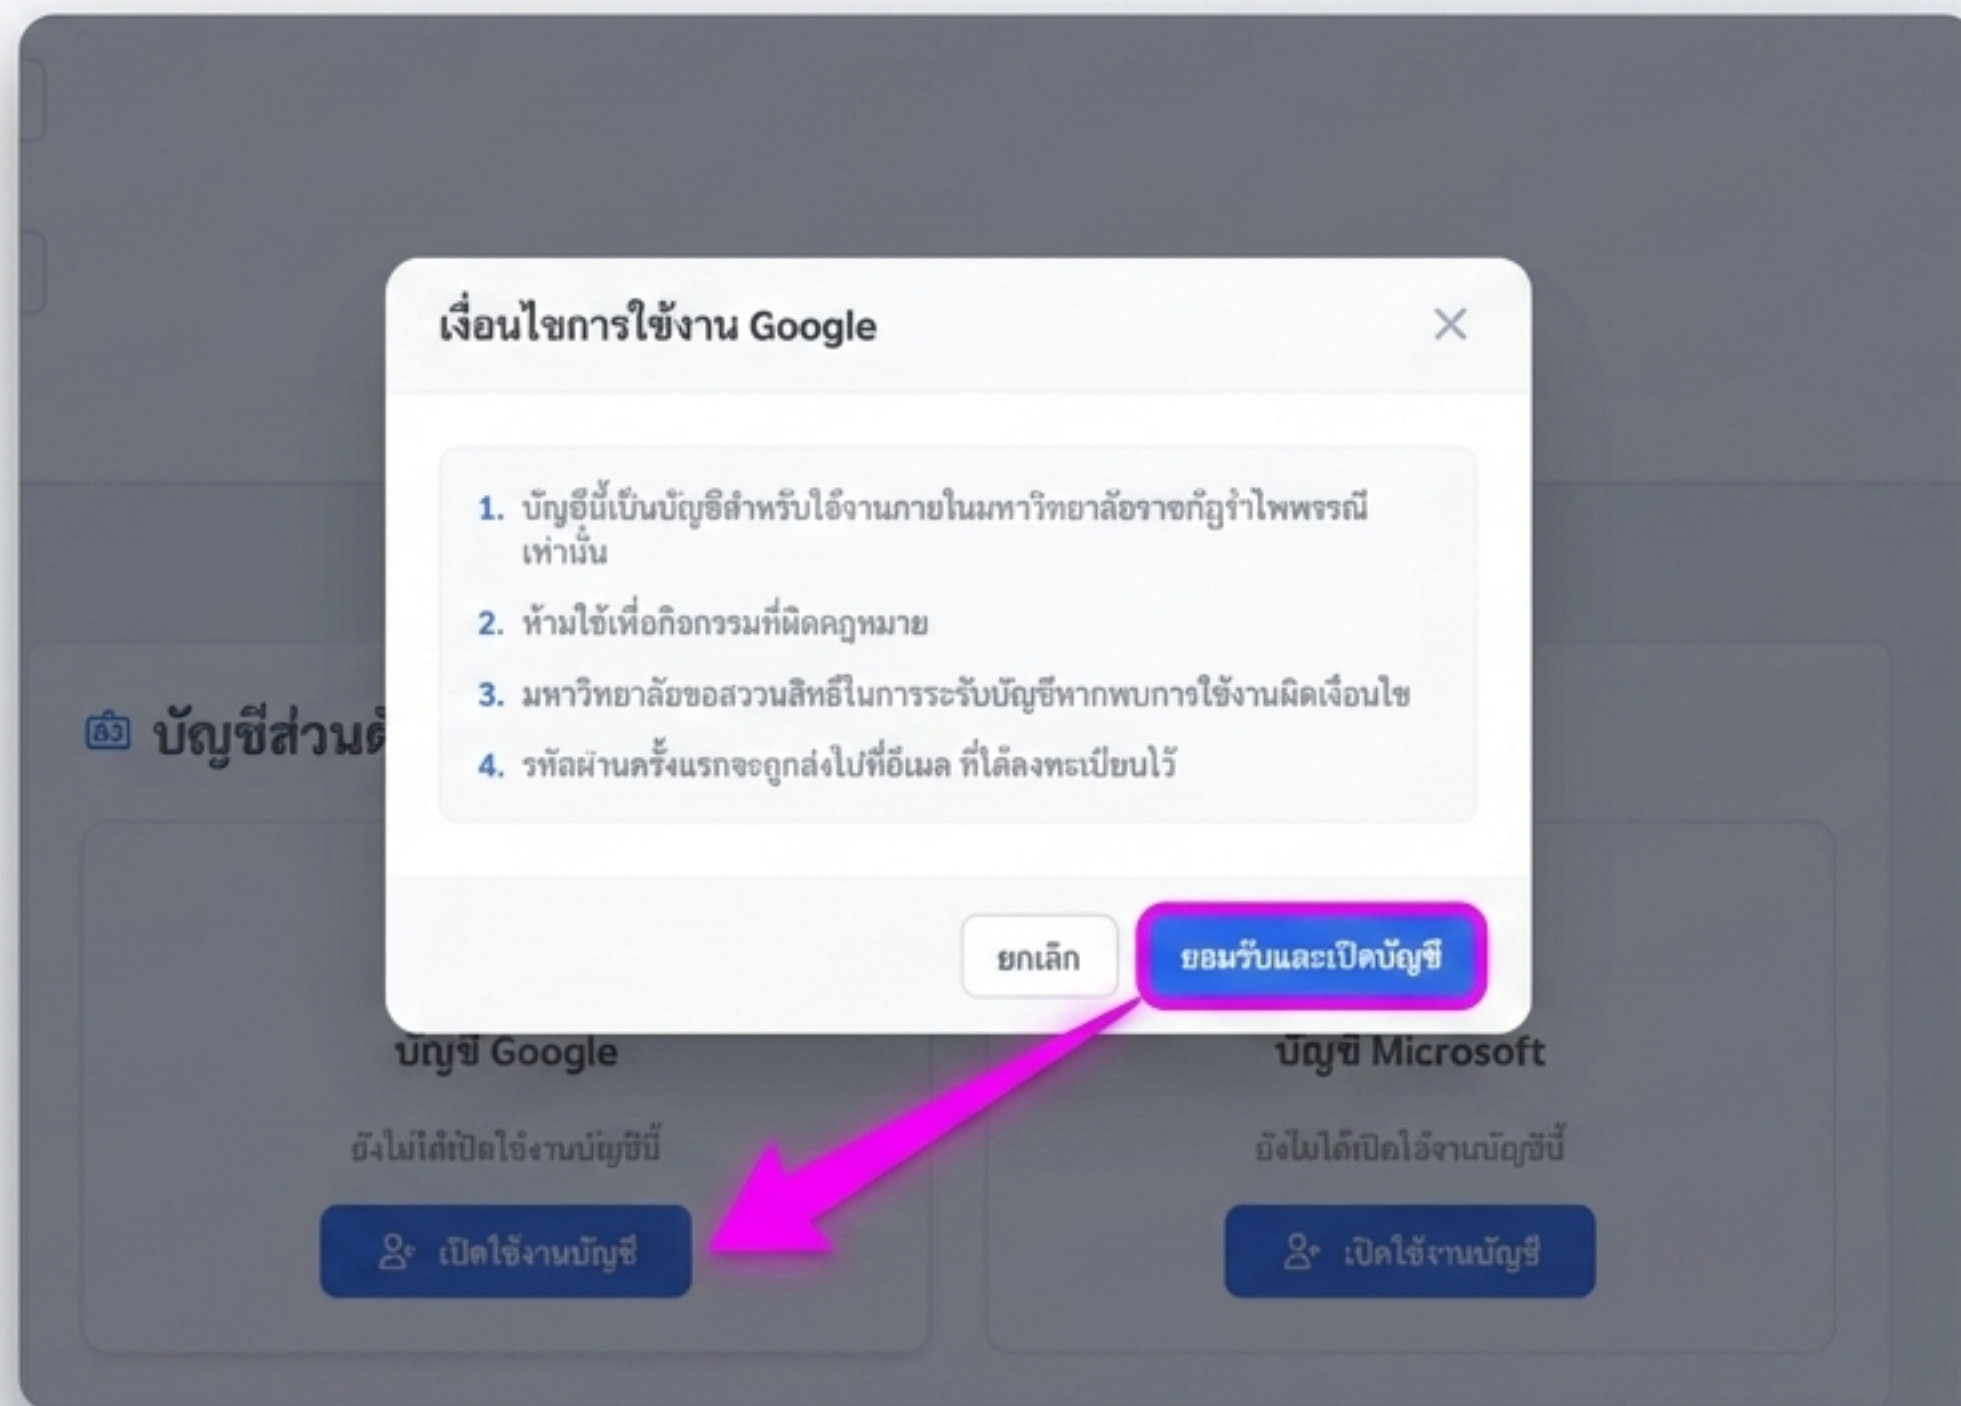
เงื่อนไขการใช้งาน Google

1. บัญอีนี้เบ็นบัญชิสำหรับใอ้งานภายในมหาวิทยาลัอราขภัฏรำไพพรรณี เท่านั้น
2. ห้ามใช้เพื่อกิอกรรมที่ผิดกฎหมาย
3. มหาวิทยาลัยขอสววนสิทธิในการระงับบัญชีหากพบการใช้งานผิดเงื่อนไข
4. รหัสผ่านครั้งแรกจะถูกส่งไปที่อีเมล ที่ได้ลงทะเบียนไว้

ยกเลิก
ยอมรับและเปิดบัญชี

บัญชีส่วนต

บัญชี Google
ยังไม่ได้เปิดใช้งานบัญชีนี้
เปิดใช้งานบัญชี

บัญชี Microsoft
ยังไม่ได้เปิดใช้งานบัญชีนี้
เปิดใช้งานบัญชี